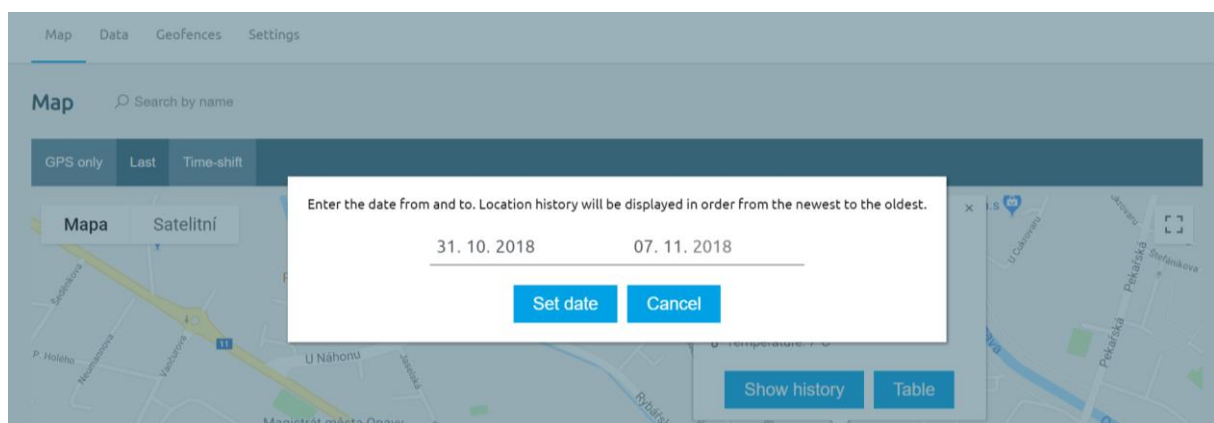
Map Data Geofences Settings

Map Search by name

GPS only Last Time-shift

Mapa Satelitní

Enter the date from and to. Location history will be displayed in order from the newest to the oldest.

31. 10. 2018 07. 11. 2018

Set date Cancel

×

Show history Table

Sadová
P. Holého
Neumannova
Vaclavova
11
U Náhonu
Jaselská
Rybářská
Magistrát města Opavy
U Cukrovaru
Jánská
Pekařská
Štefánikova
Pekařská
Temperature: 7 °C